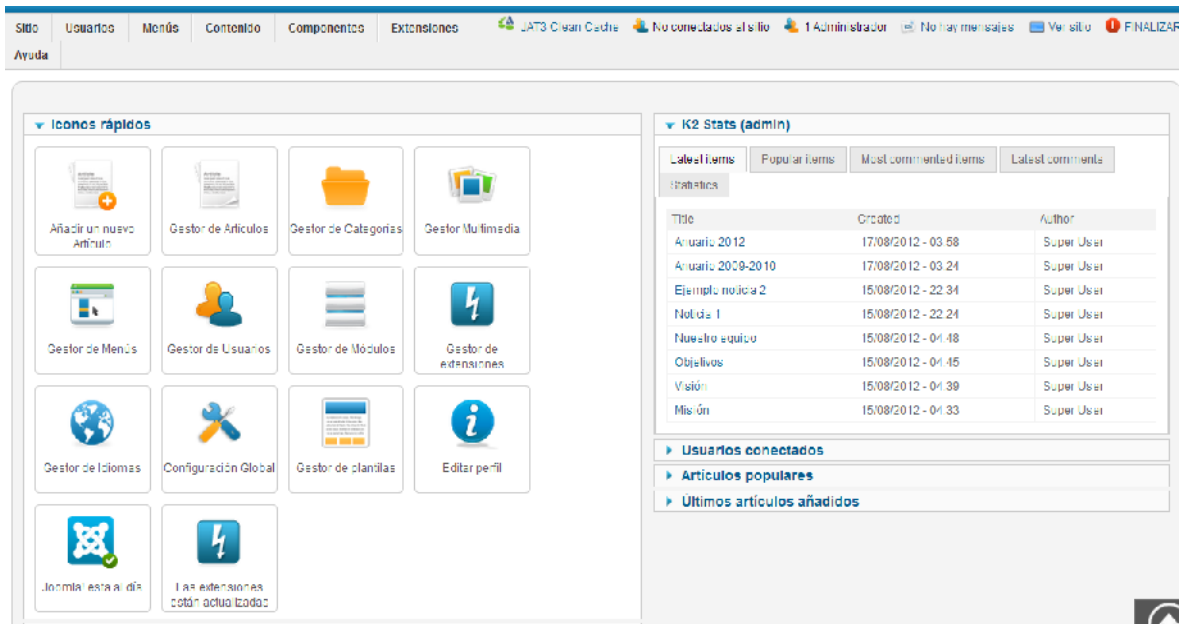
Sitio Usuarios Menús Contenido Componentes Extensiones
Ayuda

JAT3 Clean Cache No conectados al sitio 1 Administrador No hay mensajes Ver sitio FINALIZAR

Iconos rápidos

Añadir un nuevo Artículo
Gestor de Artículos
Gestor de Categorías
Gestor Multimedia
Gestor de Menús
Gestor de Usuarios
Gestor de Módulos
Gestor de extensiones
Gestor de Idiomas
Configuración Global
Gestor de plantillas
Editar perfil
Joomla! está al día
Las extensiones están actualizadas

K2 Stats (admin)

Latest items Popular items Most commented items Latest comments Statistics

| Title | Created | Author |
|---|---|---|
| Anuario 2012 | 17/08/2012 - 03:58 | Super User |
| Anuario 2009-2010 | 17/08/2012 - 03:24 | Super User |
| Ejemplo noticia 2 | 15/08/2012 - 22:34 | Super User |
| Noticia 1 | 15/08/2012 - 22:24 | Super User |
| Nuestro equipo | 15/08/2012 - 04:48 | Super User |
| Objetivos | 15/08/2012 - 04:45 | Super User |
| Visión | 15/08/2012 - 04:39 | Super User |
| Misión | 15/08/2012 - 04:33 | Super User |

Usuarios conectados
Artículos populares
Últimos artículos añadidos